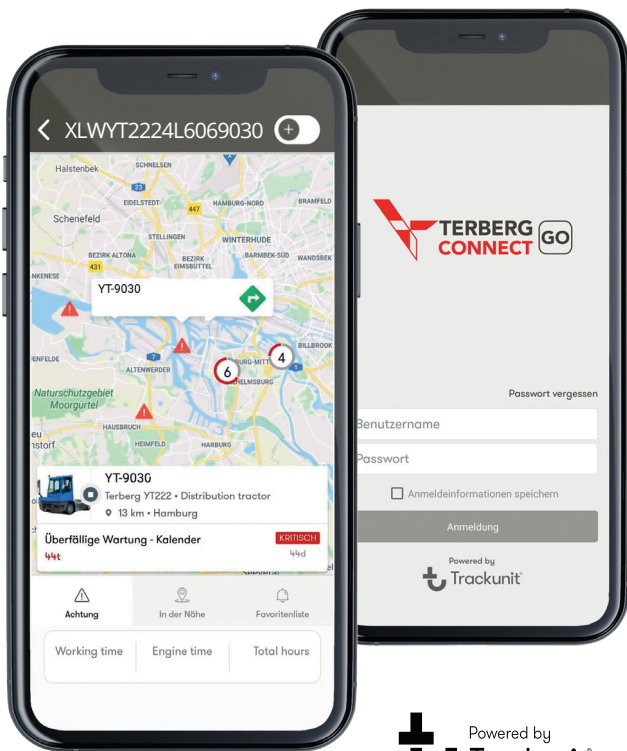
XLWYT2224L6069030

SCHNELSEN
Halstenbek
EIDELSTEDT
447
HAMBURG-NORD
BRAMFELD
Schenefeld
STELLINGEN
WINTERHUDE
BEZIRK ALTONA
BARMBEK-SÜD
WANDSBEK
431
BEZIRK EIMSBÜTTEL
NKENESE
YT-9030
BILLBROOK
ENFELDE
ALTENWERDER
6
4
Naturschutzgebiet Moorgürtel
HAUSBRUCH
HEIMFELD
HARBURG
torf

YT-9030
Terberg YT222 • Distribution tractor
13 km • Hamburg
Überfällige Wartung - Kalender
KRITISCH
44t
44d

Achtung
In der Nähe
Favoritenliste

Working time
Engine time
Total hours

TERBERG CONNECT GO

Passwort vergessen
Benutzername
Passwort
Anmeldeinformationen speichern
Anmeldung
Powered by
Trackunit

Powered by
Trackunit